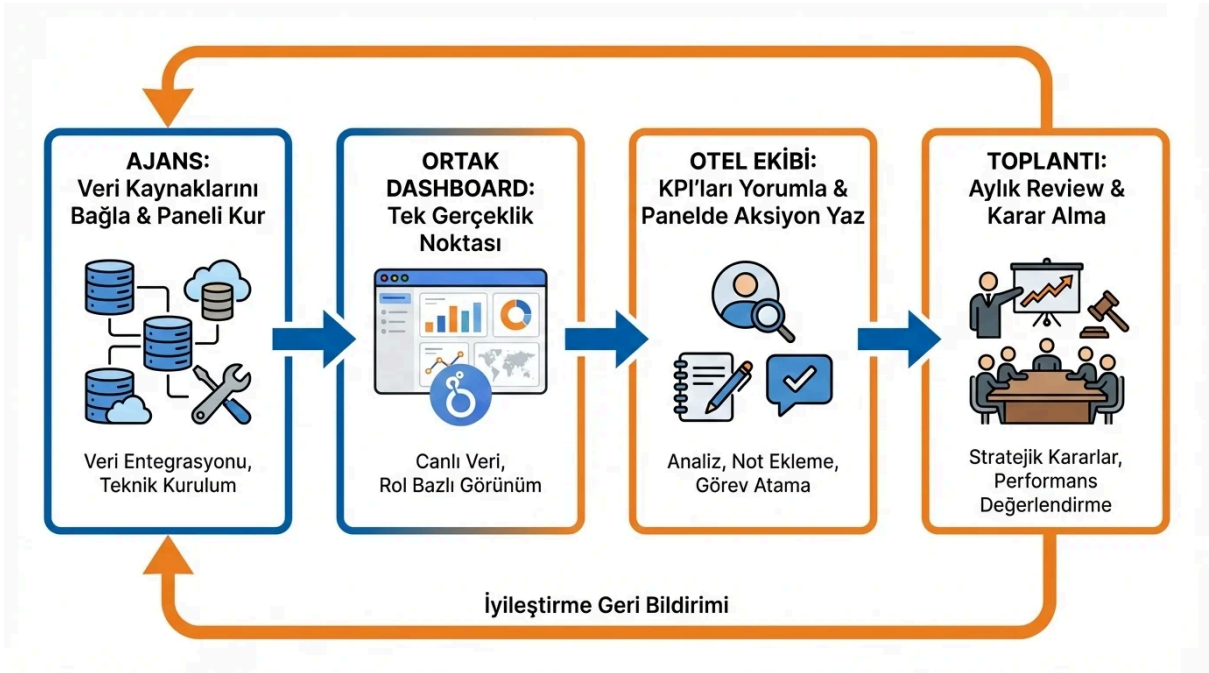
AJANS:
Veri Kaynaklarını Bağla & Paneli Kur

Veri Entegrasyonu, Teknik Kurulum

ORTAK DASHBOARD:
Tek Gerçeklik Noktası

Canlı Veri, Rol Bazlı Görünüm

OTEL EKİBİ:
KPI'ları Yorumla & Panelde Aksiyon Yaz

Analiz, Not Ekleme, Görev Atama

TOPLANTI:
Aylık Review & Karar Alma

Stratejik Kararlar, Performans Değerlendirme

İyileştirme Geri Bildirimi